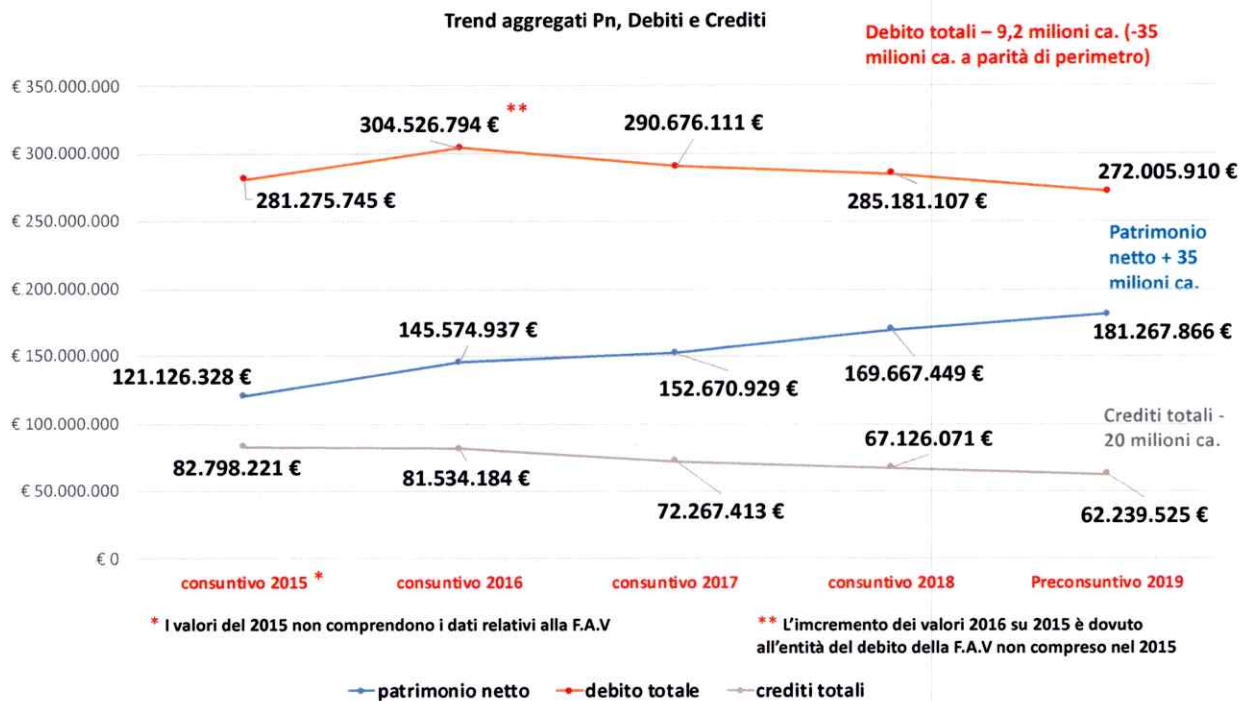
Trend aggregati Pn, Debiti e Crediti

Debito totali – 9,2 milioni ca. (-35 milioni ca. a parità di perimetro)

€ 350.000.000
€ 300.000.000
€ 250.000.000
€ 200.000.000
€ 150.000.000
€ 100.000.000
€ 50.000.000
€ 0

304.526.794 € **
290.676.111 €
281.275.745 €
285.181.107 €
272.005.910 €

Patrimonio netto + 35 milioni ca.

145.574.937 €
121.126.328 €
152.670.929 €
169.667.449 €
181.267.866 €

Crediti totali - 20 milioni ca.

82.798.221 €
81.534.184 €
72.267.413 €
67.126.071 €
62.239.525 €

consuntivo 2015 *
consuntivo 2016
consuntivo 2017
consuntivo 2018
Preconsuntivo 2019

* I valori del 2015 non comprendono i dati relativi alla F.A.V

** L'imcremento dei valori 2016 su 2015 è dovuto all'entità del debito della F.A.V non compreso nel 2015

patrimonio netto
debito totale
crediti totali